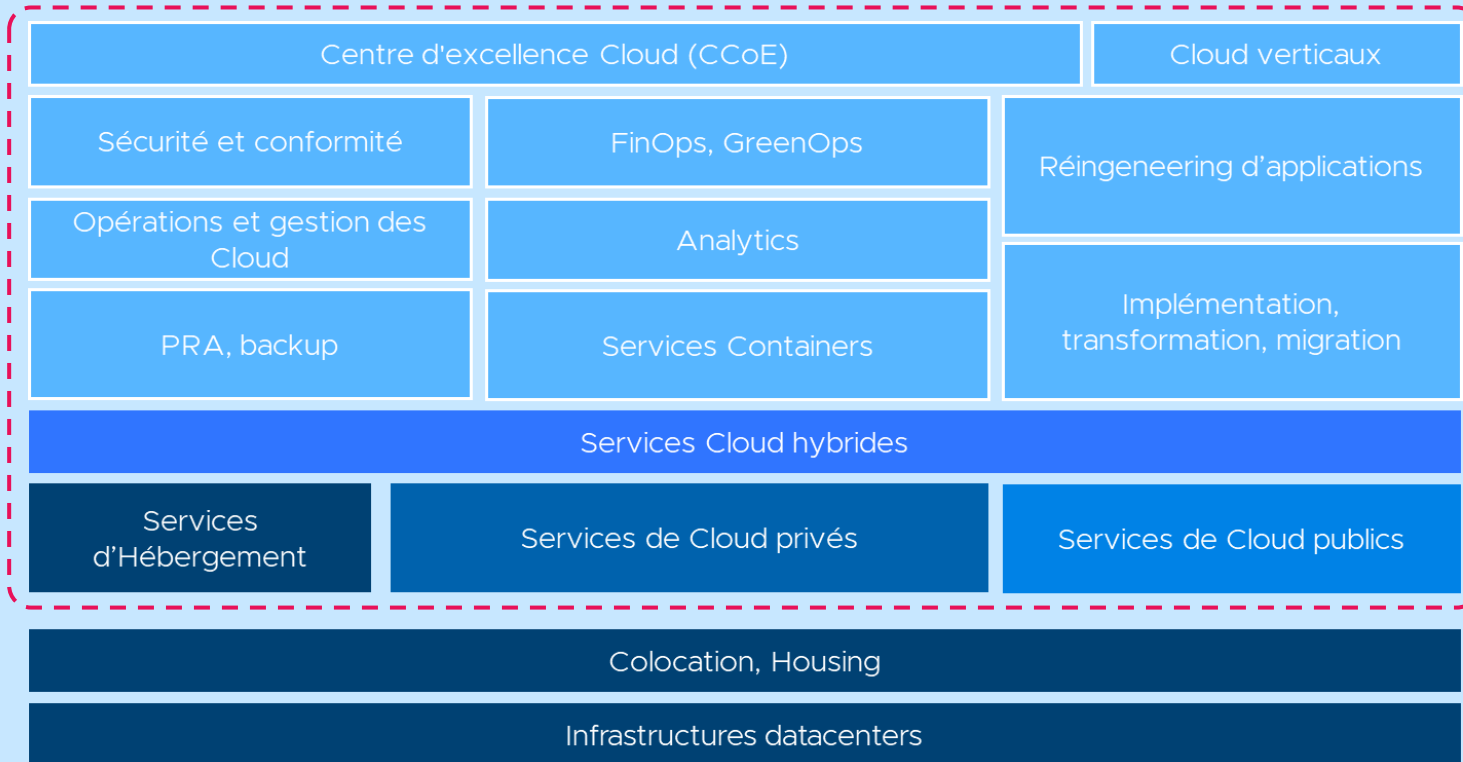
Centre d'excellence Cloud (CCoE)

Cloud verticaux

Sécurité et conformité

FinOps, GreenOps

Réingeneering d’applications

Opérations et gestion des Cloud

Analytics

PRA, backup

Services Containers

Implémentation, transformation, migration

Services Cloud hybrides

Services d’Hébergement

Services de Cloud privés

Services de Cloud publics

Colocation, Housing

Infrastructures datacenters